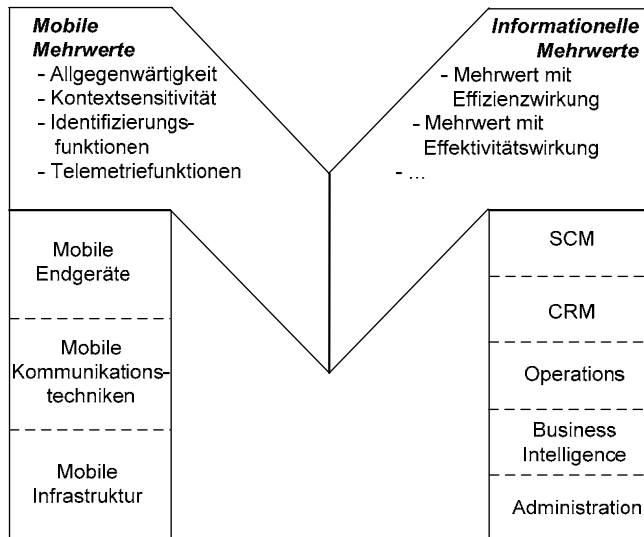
Mobile Mehrwerte
- Allgegenwärtigkeit
- Kontextsensitivität
- Identifizierungsfunktionen
- Telemetriefunktionen

Informationelle Mehrwerte
- Mehrwert mit Effizienzwirkung
- Mehrwert mit Effektivitätswirkung
- ...

Mobile Endgeräte

Mobile Kommunikationstechniken

Mobile Infrastruktur

SCM

CRM

Operations

Business Intelligence

Administration